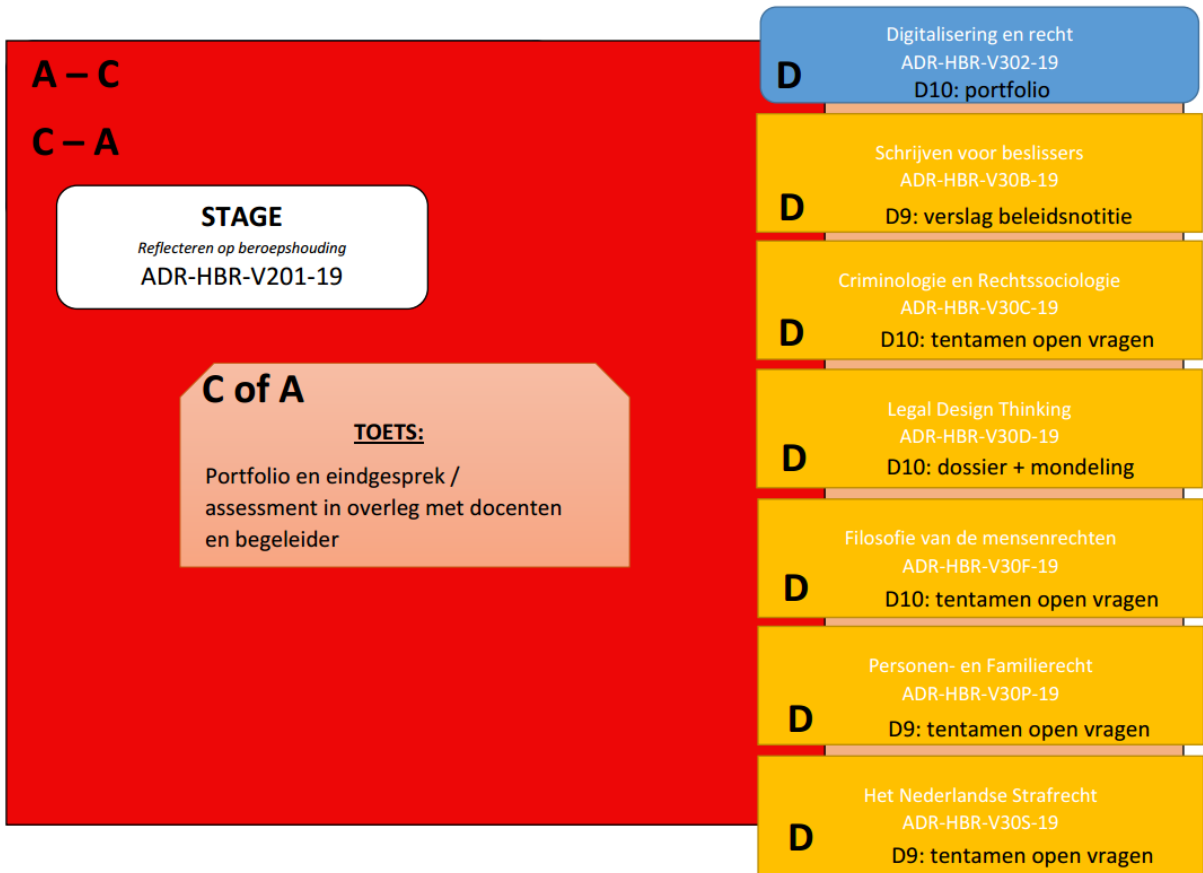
A – C

C – A

STAGE
Reflecteren op beroepshouding
ADR-HBR-V201-19

C of A
TOETS:
Portfolio en eindgesprek / assessment in overleg met docenten en begeleider

Digitalisering en recht
ADR-HBR-V302-19
D
D10: portfolio

Schrijven voor beslissers
ADR-HBR-V30B-19
D
D9: verslag beleidsnotitie

Criminologie en Rechtssociologie
ADR-HBR-V30C-19
D
D10: tentamen open vragen

Legal Design Thinking
ADR-HBR-V30D-19
D
D10: dossier + mondeling

Filosofie van de mensenrechten
ADR-HBR-V30F-19
D
D10: tentamen open vragen

Personen- en Familierecht
ADR-HBR-V30P-19
D
D9: tentamen open vragen

Het Nederlandse Strafrecht
ADR-HBR-V30S-19
D
D9: tentamen open vragen